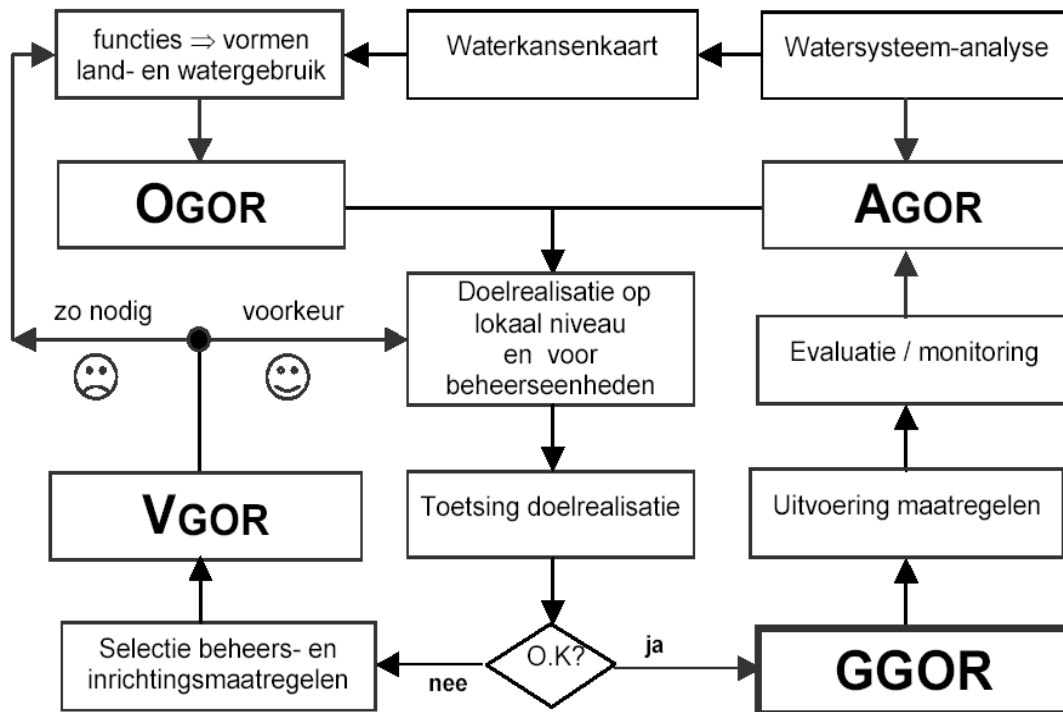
functies $\Rightarrow$ vormen land- en watergebruik

Waterkansenkaart

Watersysteem-analyse

OGOR

AGOR

zo nodig

voorkeur

Doelrealisatie op lokaal niveau en voor beheerseenheden

Evaluatie / monitoring

VGOR

Toetsing doelrealisatie

Uitvoering maatregelen

Selectie beheers- en inrichtingsmaatregelen

O.K?

ja

nee

GGOR